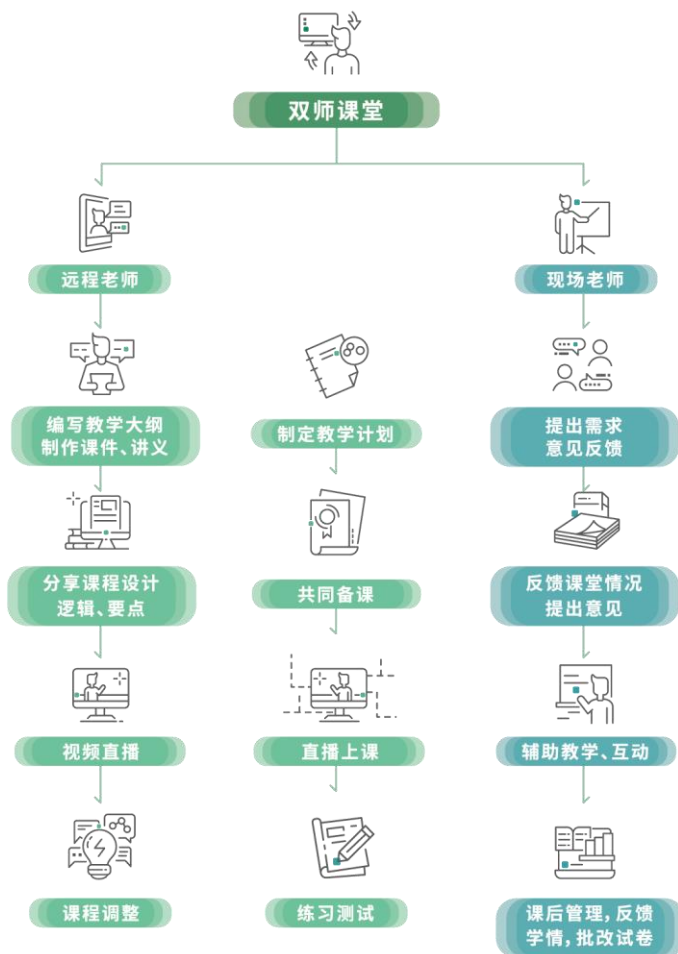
双师课堂

远程老师

现场老师

编写教学大纲
制作课件、讲义

制定教学计划

提出需求
意见反馈

分享课程设计
逻辑、要点

共同备课

反馈课堂情况
提出意见

视频直播

直播上课

辅助教学、互动

课程调整

练习测试

课后管理，反馈
学情，批改试卷